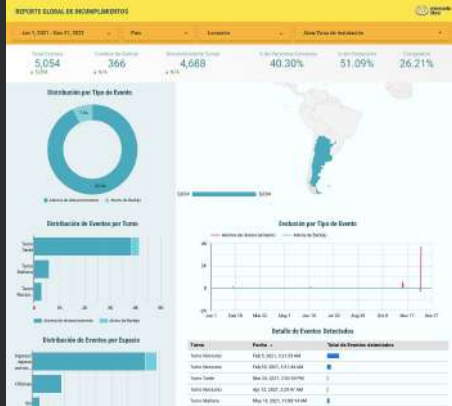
REPORTE GLOBAL DE INCUMPLIMIENTOS

Jun 1, 2021 - Dec 31, 2022 | País | Locación | Área/Zona de Instalación

Total Eventos 5,054
Cantidad de Gafas 366
Distanciamiento Social 4,688
% de Personas Correctas 40.30%
% de Protección 51.09%
Cumplidos 26.21%

Distribución por Tipo de Evento

Alerta de distanciamiento | Alerta de Barbijo

5054

Distribución de Eventos por Turno

Turno Tarde
Turno Mañana
Turno Noche

Alerta de distanciamiento | Alerta de Barbijo

Evolución por Tipo de Evento

Alerta de distanciamiento | Alerta de Barbijo

Jun 1 | Feb 18 | Mar 22 | May 1 | Jun 16 | Jul 28 | Aug 20 | Oct 6 | Nov 17 | Dec 27

Distribución de Eventos por Espacio

Oficinas

Detalle de Eventos Detectados

| Turno | Fecha | Total de Eventos detectados |
|---|---|---|
| Turno Mañana | Feb 9, 2021, 3:31:35 AM | |
| Turno Mañana | Feb 19, 2021, 3:51:44 AM | |
| Turno Tarde | Mar 24, 2021, 2:50:59 PM | |
| Turno Mañana | Apr 13, 2021, 3:29:47 AM | |
| Turno Mañana | May 14, 2021, 11:59:16 AM | |